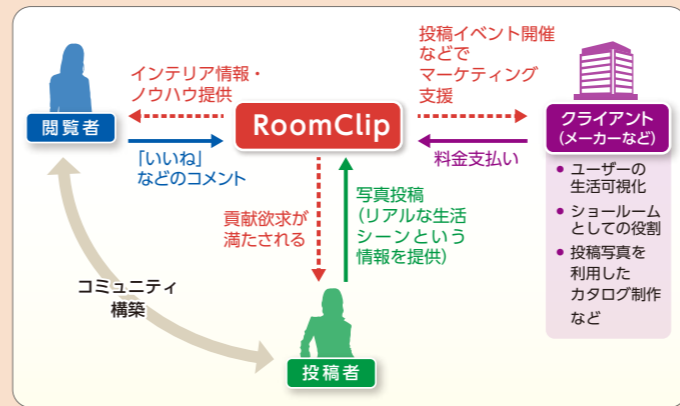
閲覧者

インテリア情報・ノウハウ提供

RoomClip

「いいね」などのコメント

投稿イベント開催などでマーケティング支援

クライアント（メーカーなど）

料金支払い

• ユーザーの生活可視化
• ショールームとしての役割
• 投稿写真を利用したカタログ制作など

貢献欲求が満たされる

写真投稿（リアルな生活シーンという情報を提供）

コミュニティ構築

投稿者